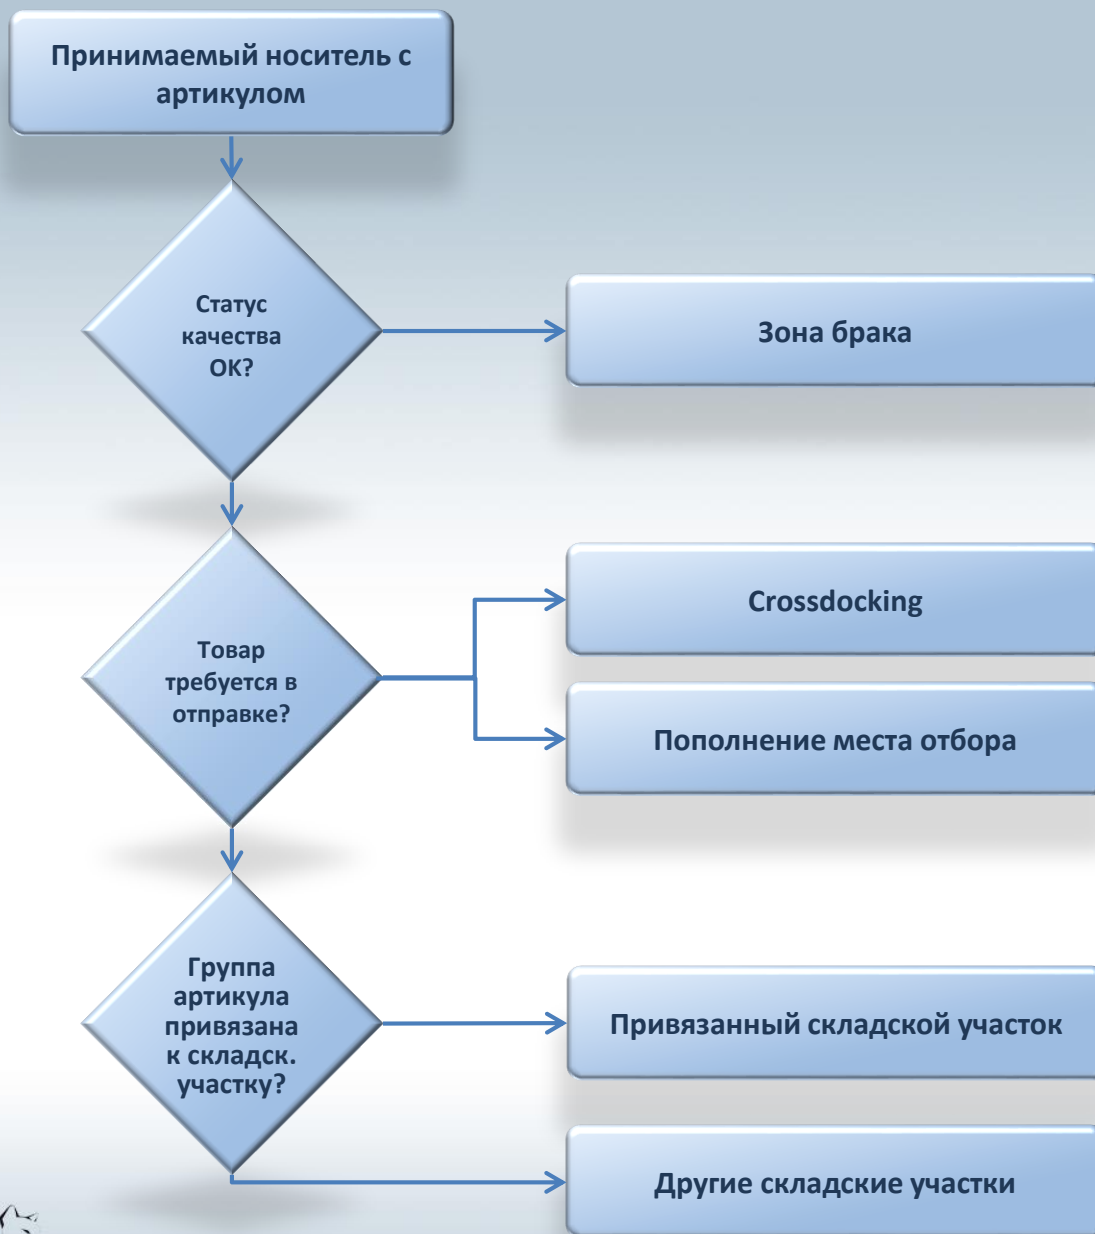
Принимаемый носитель с артикулом

Статус качества ОК?

Зона брака

Товар требуется в отправке?

Crossdocking

Пополнение места отбора

Группа артикула привязана к складск. участку?

Привязанный складской участок

Другие складские участки